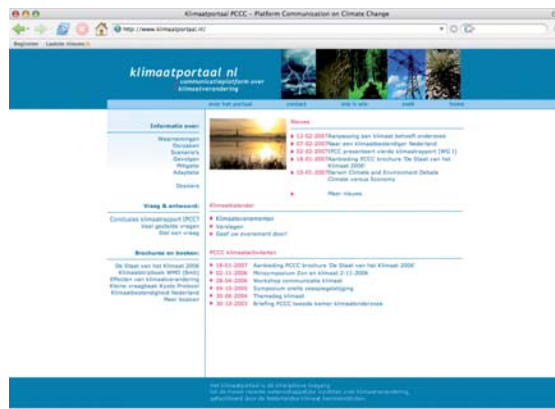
Klimaatportaal PCCC – Platform Communication on Climate Change

http://www.klimaatportaal.nl/

Beginnen   Laatste nieuws

klimaatportaal.nl
communicatieplatform over klimaatverandering

over het portaal   contact   wie is wie   zoek   home

Informatie over:
Waarnemingen
Oorzaken
Scenario's
Gevolgen
Mitigatie
Adaptatie
Dossiers

Vraag & antwoord:
Conclusies klimaatrapport IPCC?
Veel gestelde vragen
Stel een vraag

Brochures en boeken:
De Staat van het Klimaat 2006
Klimaatbrochure WMO (Engels)
Effecten van klimaatverandering
Kleine vraagbaak Kyoto Protocol
Klimaatbestendigheid Nederland
Meer boeken

Nieuws
12-02-2007 Aanpassing aan klimaat behoeft onderzoek
07-02-2007 Naar een klimaatbestendiger Nederland
02-02-2007 IPCC presenteert vierde klimaatrapport (WG I)
18-01-2007 Aanbieding PCCC brochure 'De Staat van het Klimaat 2006'
15-01-2007 Tarwin Climate and Environment Debate Climate versus Economy
Meer nieuws

Klimaatkalender
Klimaatevenementen
Verslagen
Geef uw evenement door!

PCCC klimaatactiviteiten
18-01-2007 Aanbieding PCCC brochure 'De Staat van het Klimaat 2006'
02-11-2006 Minisymposium Zon en klimaat 2-11-2006
28-04-2006 Workshop communicatie klimaat
04-10-2005 Symposium snelle zeespiegelstijging
30-06-2004 Themadag klimaat
30-10-2003 Briefing PCCC tweede kamer klimaatonderzoek

Het klimaatportaal is de interactieve toegang tot de meest recente wetenschappelijke inzichten over klimaatverandering, gefaciliteerd door de Nederlandse klimaat kennisinstituten.